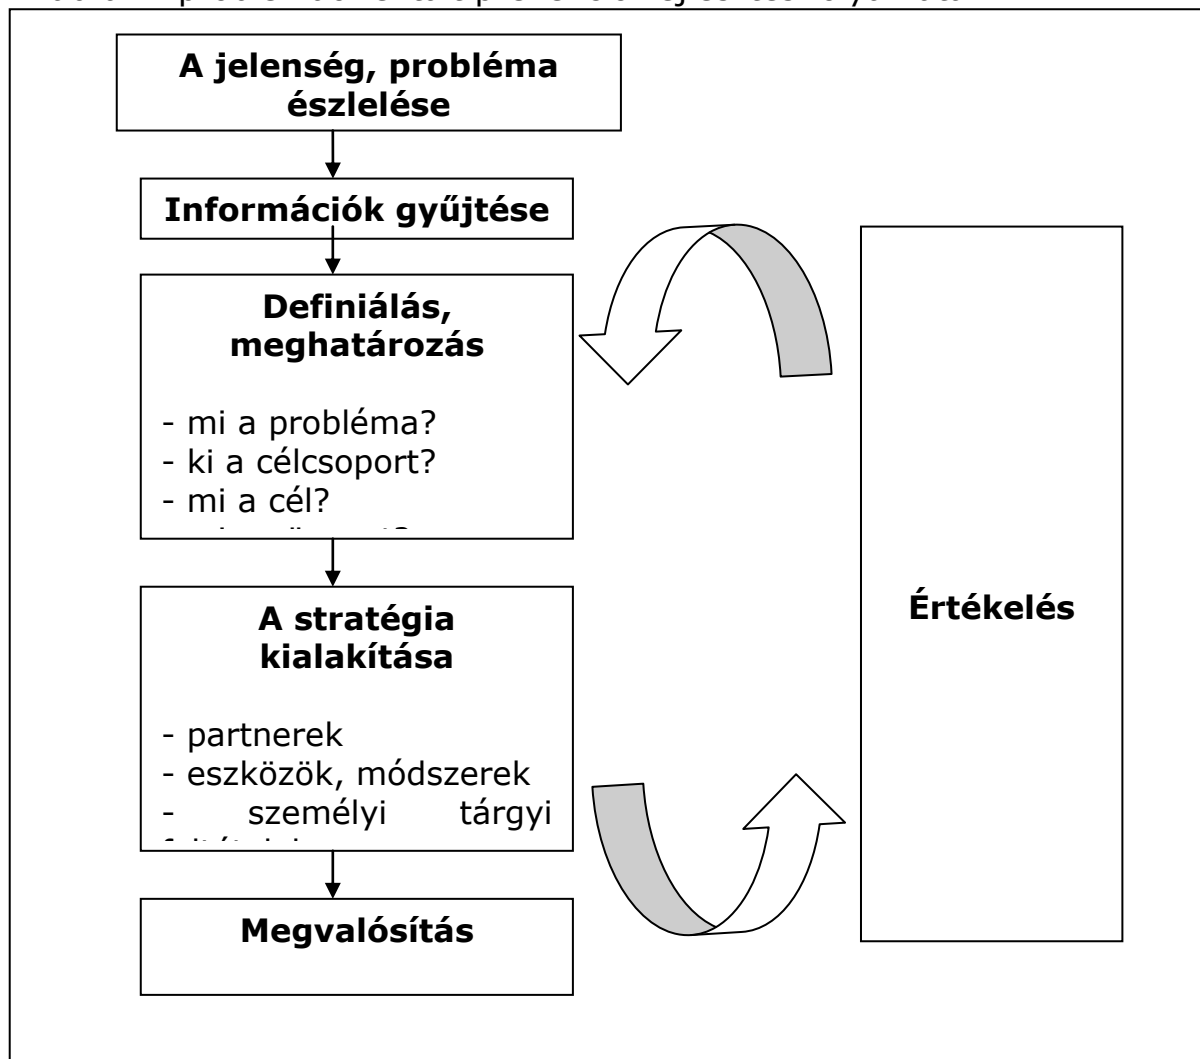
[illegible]

A jelenség, probléma észlelése

Információk gyűjtése

Definiálás, meghatározás

- mi a probléma?
- ki a célcsoport?
- mi a cél?
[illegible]

A stratégia kialakítása

- partnerek
- eszközök, módszerek
- személyi tárgyi
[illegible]

Megvalósítás

Értékelés